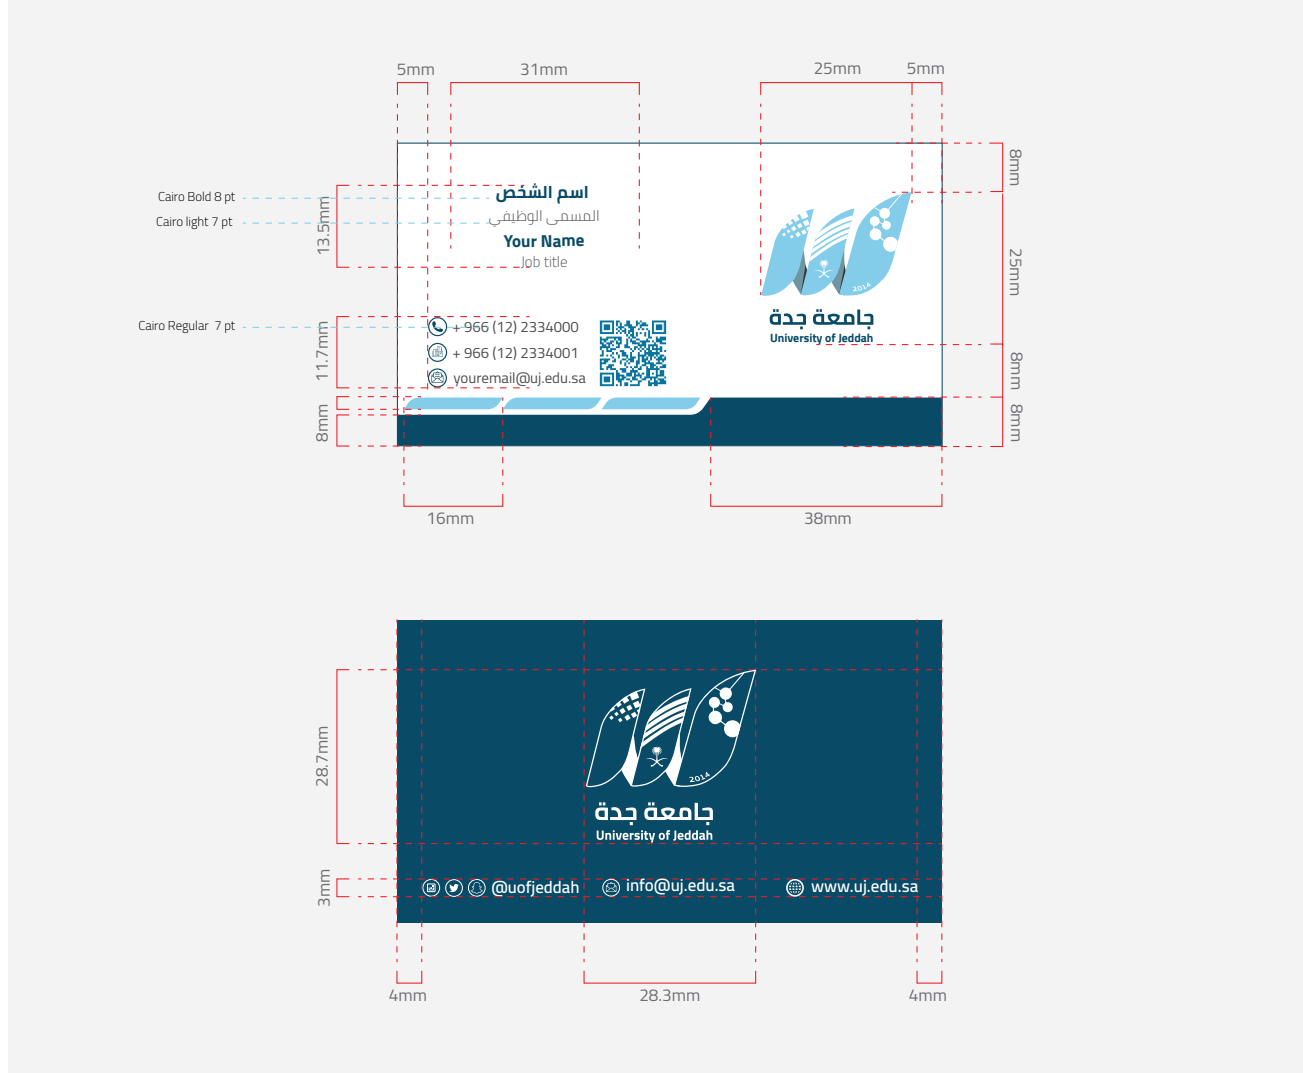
5mm
31mm
25mm
5mm

Cairo Bold 8 pt
Cairo light 7 pt
13.5mm

اسم الشخص
المسمى الوظيفي
Your Name
Job title

8mm
25mm

2014
جامعة جدة
University of Jeddah

Cairo Regular 7 pt
11.7mm

+ 966 (12) 2334000
+ 966 (12) 2334001
youremail@uj.edu.sa

8mm
8mm
8mm

16mm
38mm

28.7mm

2014
جامعة جدة
University of Jeddah

3mm
@uofjeddah
info@uj.edu.sa
www.uj.edu.sa

4mm
28.3mm
4mm